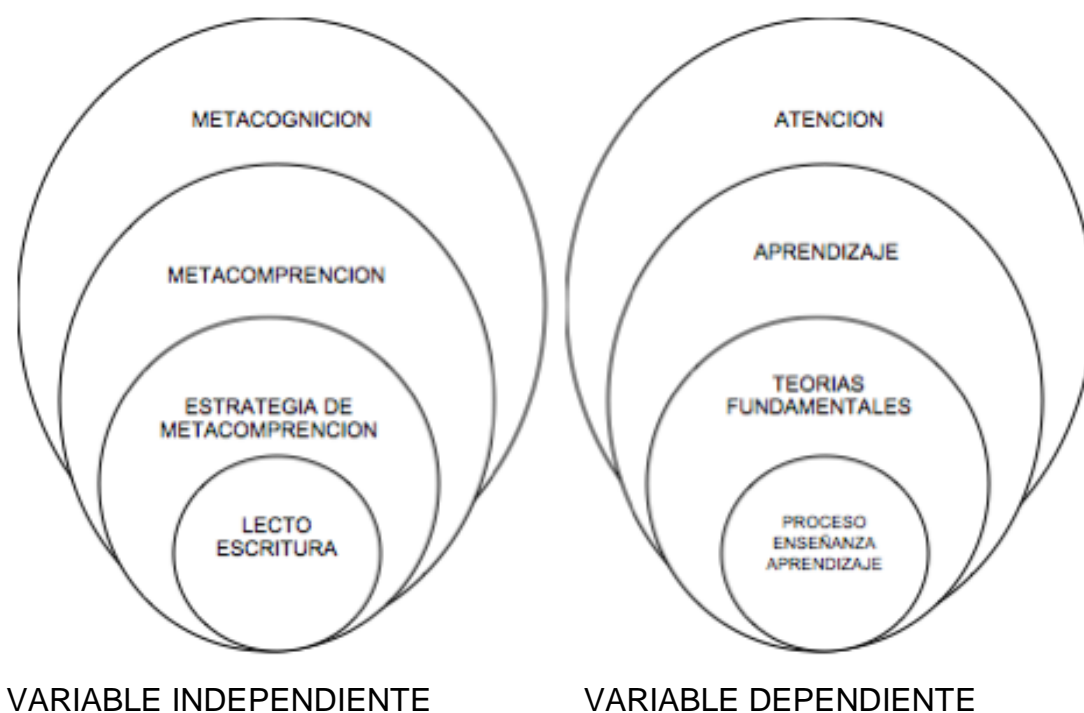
METACOGNICION

METACOMPRENCION

ESTRATEGIA DE METACOMPRENCION

LECTO ESCRITURA

VARIABLE INDEPENDIENTE

ATENCION

APRENDIZAJE

TEORIAS FUNDAMENTALES

PROCESO ENSEÑANZA APRENDIZAJE

VARIABLE DEPENDIENTE